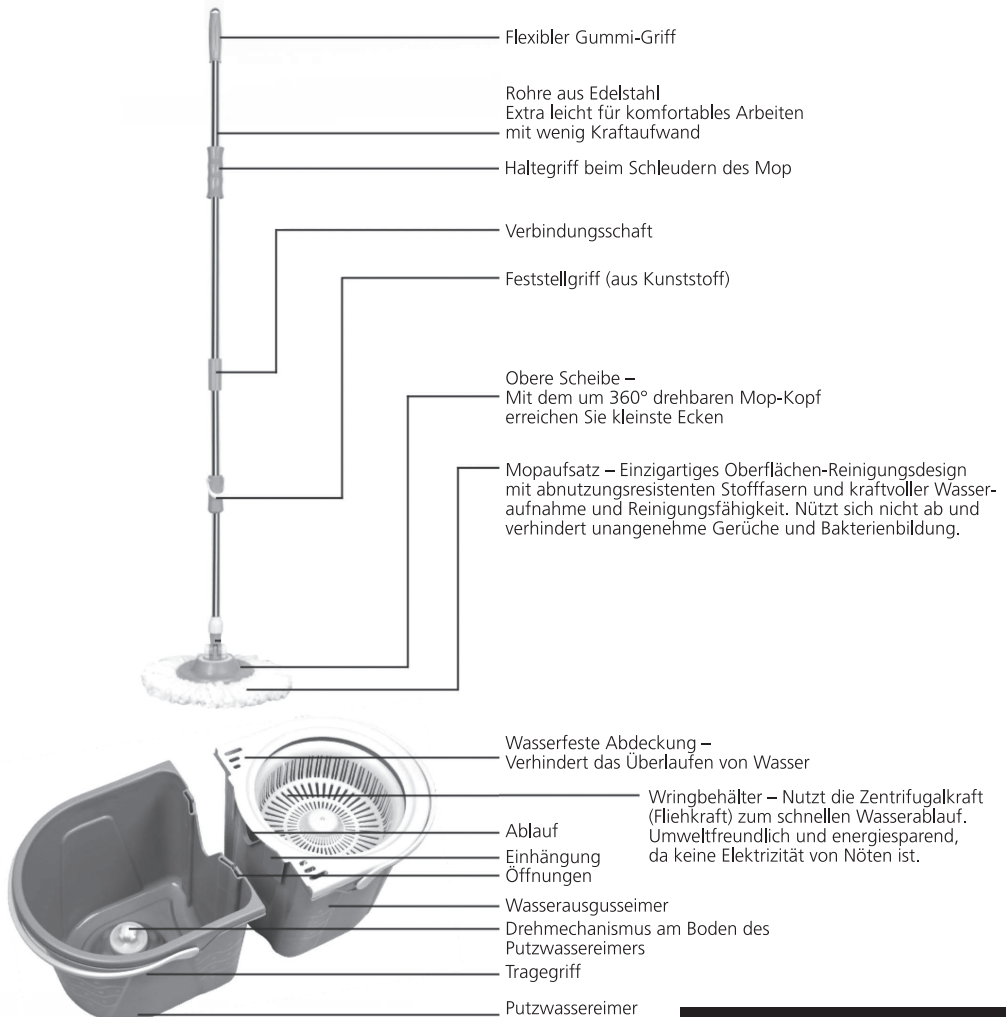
Flexibler Gummi-Griff

Rohre aus Edelstahl
Extra leicht für komfortables Arbeiten mit wenig Kraftaufwand

Haltegriff beim Schleudern des Mop

Verbindungsschaft

Feststellgriff (aus Kunststoff)

Obere Scheibe –
Mit dem um 360° drehbaren Mop-Kopf erreichen Sie kleinste Ecken

Mopaufsatz – Einzigartiges Oberflächen-Reinigungsdesign mit abnutzungsresistenten Stofffasern und kraftvoller Wasseraufnahme und Reinigungsfähigkeit. Nützt sich nicht ab und verhindert unangenehme Gerüche und Bakterienbildung.

Wasserfeste Abdeckung –
Verhindert das Überlaufen von Wasser

Wringbehälter – Nutzt die Zentrifugalkraft (Fliehkraft) zum schnellen Wasserablauf. Umweltfreundlich und energiesparend, da keine Elektrizität von Nöten ist.

Ablauf

Einhängung

Öffnungen

Wasserausgusseimer

Drehmechanismus am Boden des Putzwassereimers

Tragegriff

Putzwassereimer